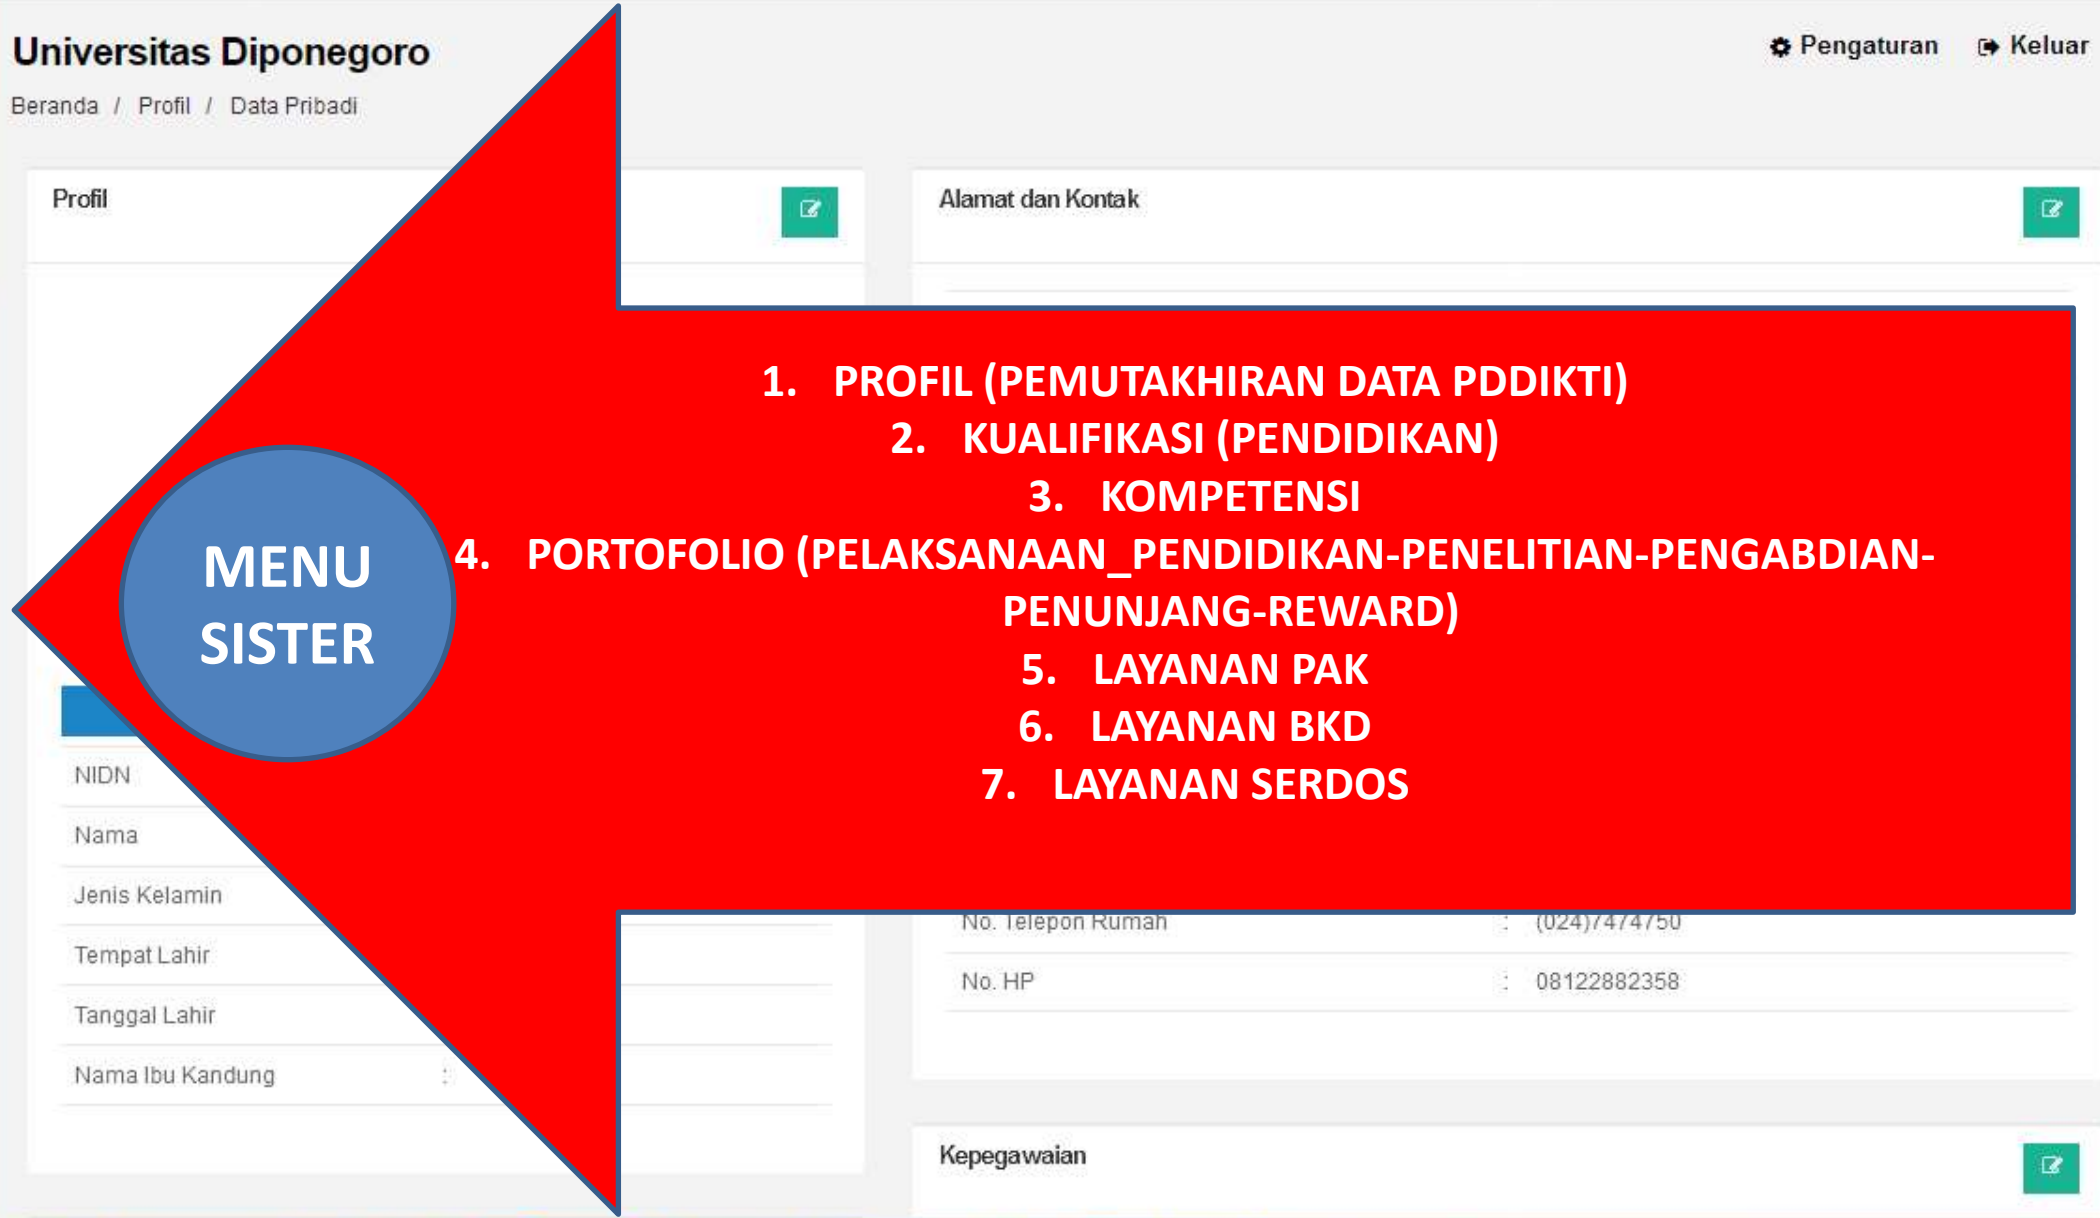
Universitas Diponegoro

Pengaturan Keluar

Beranda / Profil / Data Pribadi

Profil

Alamat dan Kontak

MENU SISTER

1. PROFIL (PEMUTAKHIRAN DATA PDDIKTI)
2. KUALIFIKASI (PENDIDIKAN)
3. KOMPETENSI
4. PORTOFOLIO (PELAKSANAAN_PENDIDIKAN-PENELITIAN-PENGABDIAN-PENUNJANG-REWARD)
5. LAYANAN PAK
6. LAYANAN BKD
7. LAYANAN SERDOS

NIDN
Nama
Jenis Kelamin
Tempat Lahir
Tanggal Lahir
Nama Ibu Kandung :

No. Telepon Rumah : (024)7474750
No. HP : 08122882358

Kepegawaian